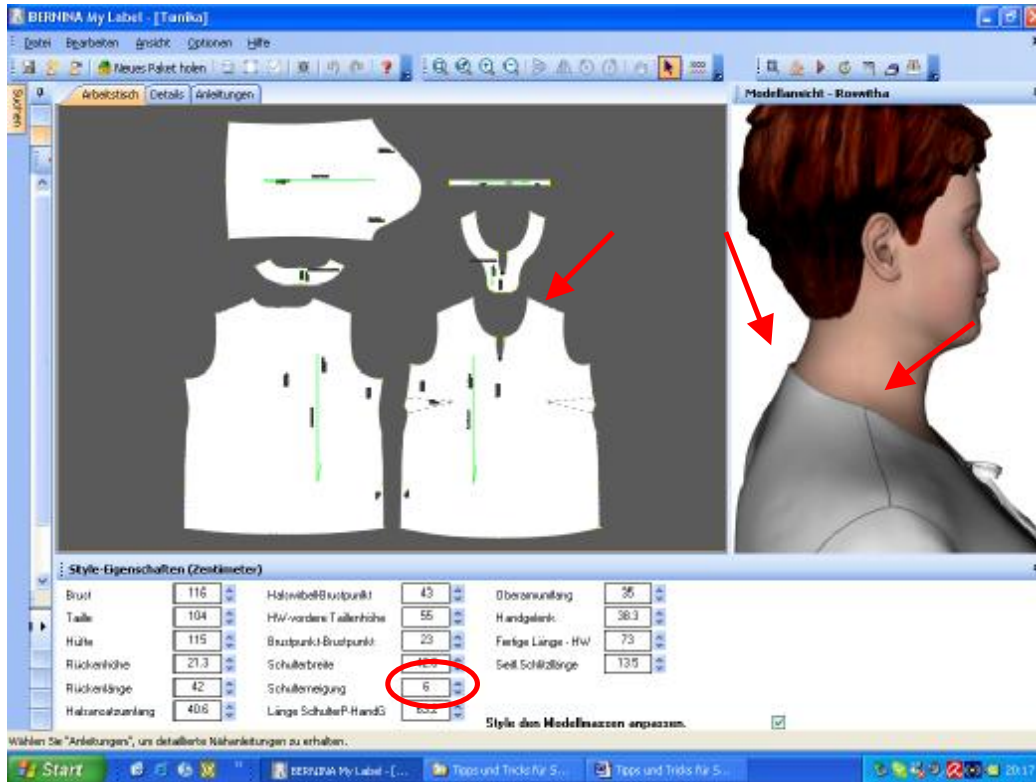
BERNINA My Label - [Tanika]

Datei Bearbeiten Ansicht Optionen Hilfe

Neues Paket holen

Suchen

Arbeitstisch Details Anleitungen

Modellansicht - Roswitha

Style-Eigenschaften (Zentimeter)

| | | | | | |
|---|---|---|---|---|---|
| Brust | 116 | Halswirbel-Brustpunkt | 43 | Oberarmumfang | 35 |
| Taille | 104 | HW-vordere Taillenhöhe | 55 | Handgelenk | 38.3 |
| Hüfte | 115 | Brustpunkt-Brustpunkt | 23 | Fertige Länge - HW | 73 |
| Rückenhöhe | 21.3 | Schulterbreite | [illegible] | Seitl. Schlitzlänge | 13.5 |
| Rückenlänge | 42 | Schulterneigung | 6 | | |
| Halsansatzumfang | 40.6 | Länge SchulterP-HandG | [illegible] | | |

Style den Modellmassen anpassen.

Wählen Sie "Anleitungen", um detaillierte Nähanleitungen zu erhalten.

Start BERNINA My Label - [... Tipps und Tricks für S... Tipps und Tricks für S... 20:17